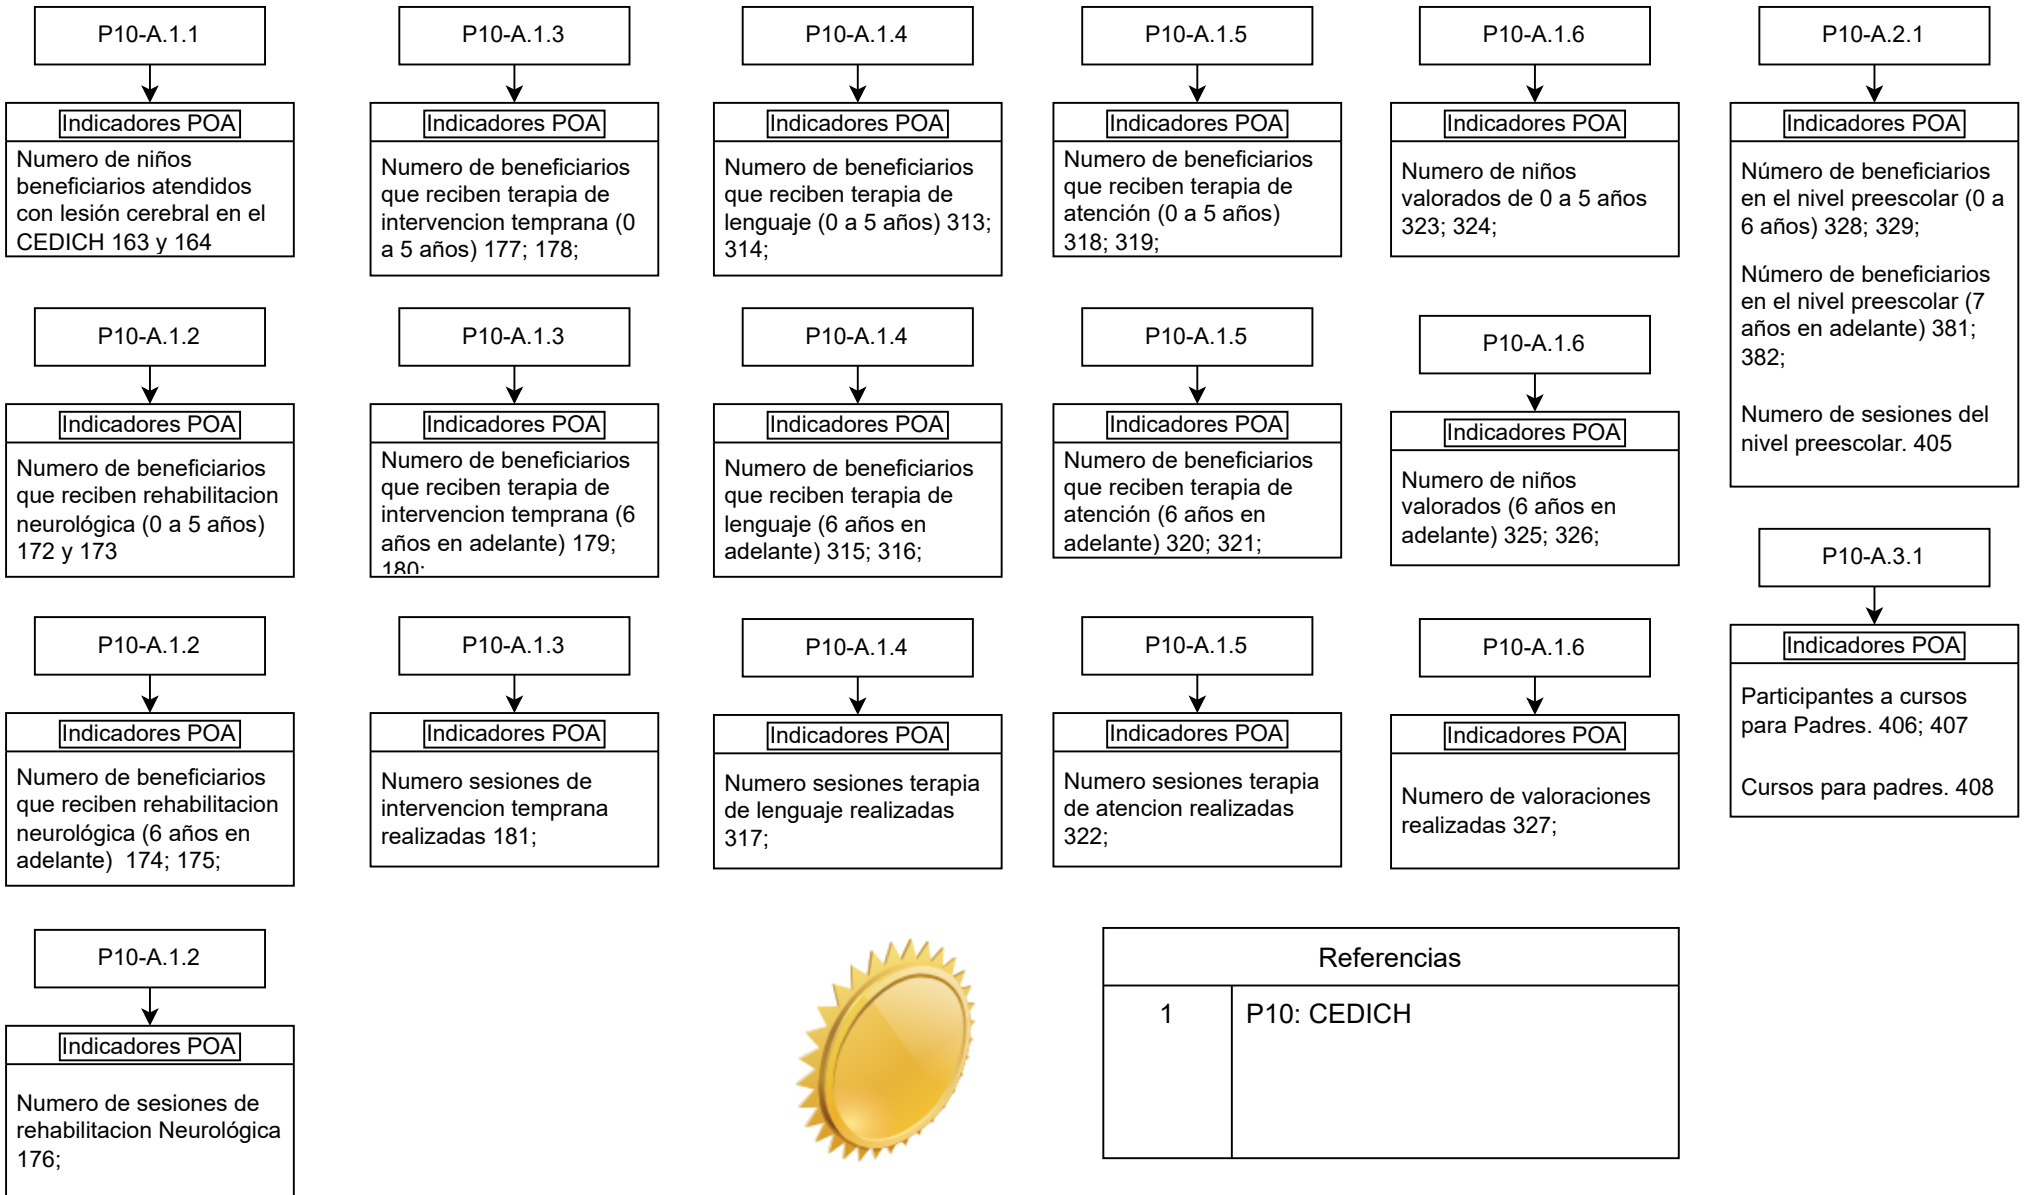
P10-A.1.1

Indicadores POA

Numero de niños beneficiarios atendidos con lesión cerebral en el CEDICH 163 y 164

P10-A.1.2

Indicadores POA

Numero de beneficiarios que reciben rehabilitacion neurológica (0 a 5 años) 172 y 173

P10-A.1.2

Indicadores POA

Numero de beneficiarios que reciben rehabilitacion neurológica (6 años en adelante) 174; 175;

P10-A.1.2

Indicadores POA

Numero de sesiones de rehabilitacion Neurológica 176;

P10-A.1.3

Indicadores POA

Numero de beneficiarios que reciben terapia de intervencion temprana (0 a 5 años) 177; 178;

P10-A.1.3

Indicadores POA

Numero de beneficiarios que reciben terapia de intervencion temprana (6 años en adelante) 179; 180;

P10-A.1.3

Indicadores POA

Numero sesiones de intervencion temprana realizadas 181;

P10-A.1.4

Indicadores POA

Numero de beneficiarios que reciben terapia de lenguaje (0 a 5 años) 313; 314;

P10-A.1.4

Indicadores POA

Numero de beneficiarios que reciben terapia de lenguaje (6 años en adelante) 315; 316;

P10-A.1.4

Indicadores POA

Numero sesiones terapia de lenguaje realizadas 317;

P10-A.1.5

Indicadores POA

Numero de beneficiarios que reciben terapia de atención (0 a 5 años) 318; 319;

P10-A.1.5

Indicadores POA

Numero de beneficiarios que reciben terapia de atención (6 años en adelante) 320; 321;

P10-A.1.5

Indicadores POA

Numero sesiones terapia de atencion realizadas 322;

P10-A.1.6

Indicadores POA

Numero de niños valorados de 0 a 5 años 323; 324;

P10-A.1.6

Indicadores POA

Numero de niños valorados (6 años en adelante) 325; 326;

P10-A.1.6

Indicadores POA

Numero de valoraciones realizadas 327;

P10-A.2.1

Indicadores POA

Número de beneficiarios en el nivel preescolar (0 a 6 años) 328; 329;

Número de beneficiarios en el nivel preescolar (7 años en adelante) 381; 382;

Numero de sesiones del nivel preescolar. 405

P10-A.3.1

Indicadores POA

Participantes a cursos para Padres. 406; 407

Cursos para padres. 408

| Referencias | |
|---|---|
| 1 | P10: CEDICH |